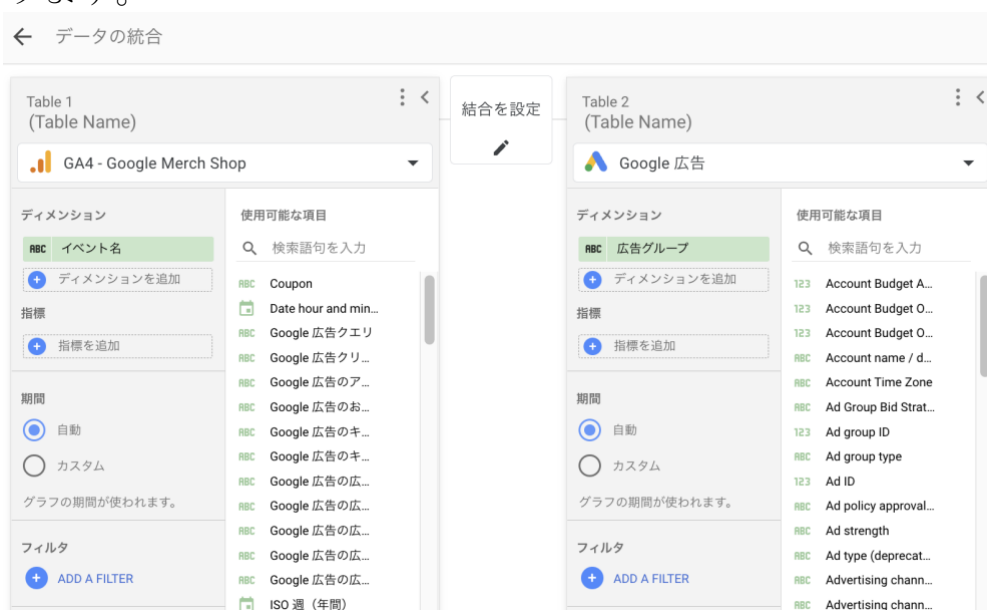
データの統合

Table 1
(Table Name)

GA4 - Google Merch Shop

ディメンション

ABC イベント名

ディメンションを追加

指標

指標を追加

期間

自動

カスタム

グラフの期間が使われます。

フィルタ

ADD A FILTER

使用可能な項目

検索語句を入力

ABC Coupon
Date hour and min...
ABC Google 広告クエリ
ABC Google 広告クリ...
ABC Google 広告のア...
ABC Google 広告のお...
ABC Google 広告のキ...
ABC Google 広告のキ...
ABC Google 広告の広...
ABC Google 広告の広...
ABC Google 広告の広...
ABC Google 広告の広...
ABC Google 広告の広...
ISO 週（年間）

結合を設定

Table 2
(Table Name)

Google 広告

ディメンション

ABC 広告グループ

ディメンションを追加

指標

指標を追加

期間

自動

カスタム

グラフの期間が使われます。

フィルタ

ADD A FILTER

使用可能な項目

検索語句を入力

123 Account Budget A...
123 Account Budget O...
123 Account Budget O...
ABC Account name / d...
ABC Account Time Zone
ABC Ad Group Bid Strat...
123 Ad group ID
ABC Ad group type
123 Ad ID
ABC Ad policy approval...
ABC Ad strength
ABC Ad type (deprecat...
ABC Advertising chann...
ABC Advertising chann...